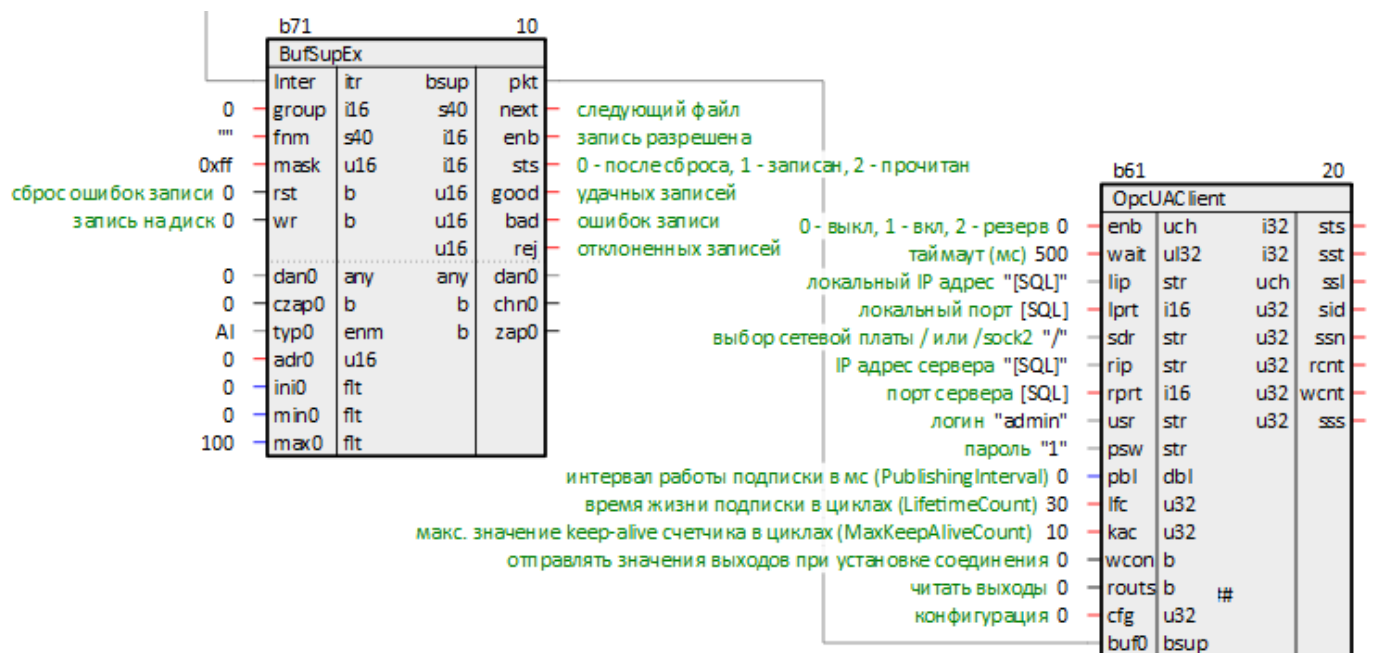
b71 10

BufSupEx

| Inter | itr | bsup | pkt |
|---|---|---|---|
| group | i16 | s40 | next |
| fnm | s40 | i16 | enb |
| mask | u16 | i16 | sts |
| rst | b | u16 | good |
| wr | b | u16 | bad |
| | | u16 | rej |
| dan0 | any | any | dan0 |
| czap0 | b | b | chn0 |
| typ0 | enm | b | zap0 |
| adr0 | u16 | | |
| ini0 | flt | | |
| min0 | flt | | |
| max0 | flt | | |

0
""
0xff
сброс ошибок записи 0
запись на диск 0
0
0
AI
0
0
0
100

следующий файл
запись разрешена
0 - после сброса, 1 - записан, 2 - прочитан
удачных записей
ошибок записи
отклоненных записей

b61 20

OpcUAClient

| enb | uch | i32 | sts |
|---|---|---|---|
| wait | ui32 | i32 | sst |
| lip | str | uch | ssl |
| lprt | i16 | u32 | sid |
| sdr | str | u32 | ssn |
| rip | str | u32 | rcnt |
| rprt | i16 | u32 | wcnt |
| usr | str | u32 | sss |
| psw | str | | |
| pbl | dbl | | |
| lfc | u32 | | |
| kac | u32 | | |
| wcon | b | | |
| routs | b | | |
| cfg | u32 | | |
| buf0 | bsup | | |

#

0 - выкл, 1 - вкл, 2 - резерв 0
таймаут (мс) 500
локальный IP адрес "[SQL]"
локальный порт [SQL]
выбор сетевой платы / или /sock2 "/"
IP адрес сервера "[SQL]"
порт сервера [SQL]
логин "admin"
пароль "1"
интервал работы подписки в мс (PublishingInterval) 0
время жизни подписки в циклах (LifetimeCount) 30
макс. значение keep-alive счетчика в циклах (MaxKeepAliveCount) 10
отправлять значения выходов при установке соединения 0
читать выходы 0
конфигурация 0